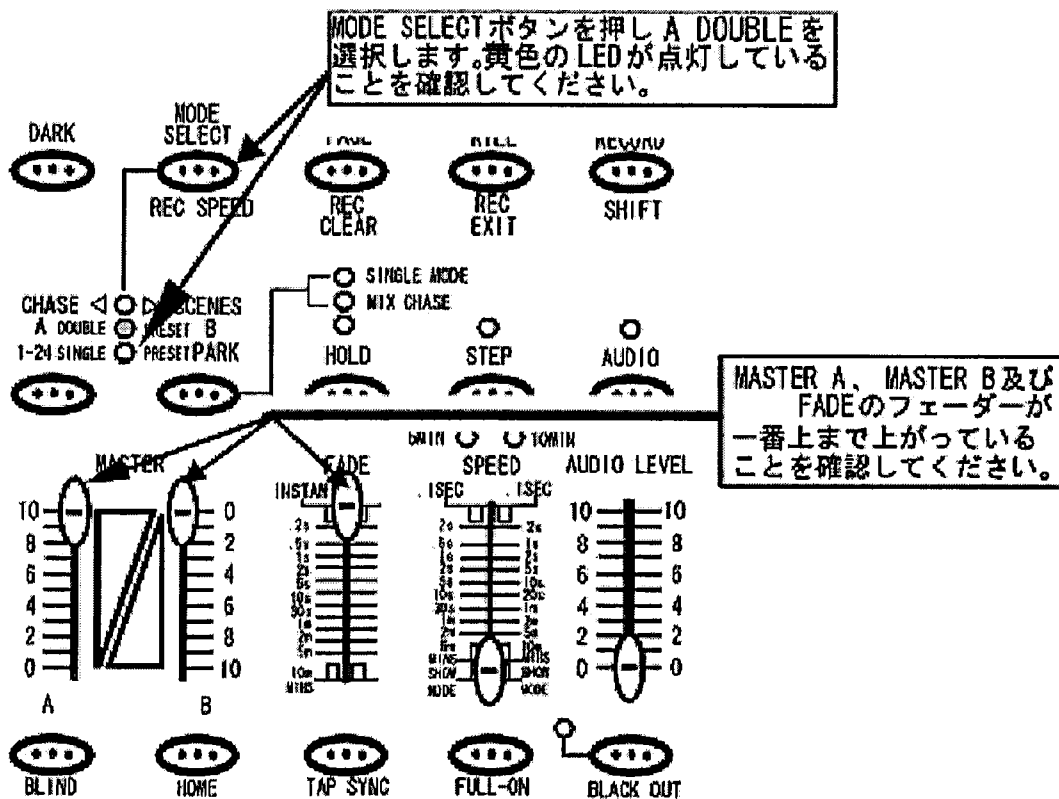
MODE SELECTボタンを押し A DOUBLEを選択します。黄色のLEDが点灯していることを確認してください。

DARK
MODE SELECT
REC SPEED
FADE
REC CLEAR
KILL
REC EXIT
RECORD
SHIFT

SINGLE MODE
MIX CHASE

CHASE ◁ ▷ SCENES
A DOUBLE PRESET B
1-24 SINGLE PRESET PARK
HOLD
STEP
AUDIO

MASTER A、MASTER B及び FADEのフェーダーが一番上まで上がっていることを確認してください。

5MIN 10MIN
MASTER
FADE
SPEED
AUDIO LEVEL
INSTANT
.1SEC .1SEC
10 0
8 2
6 4
4 6
2 8
0 10
.2s
.5s
1s
2s
5s
10s
30s
1m
2m
5m
10m
MINS
SHOW MODE
10 10
8 8
6 6
4 4
2 2
0 0
A
B
BLIND
HOME
TAP SYNC
FULL-ON
BLACK OUT